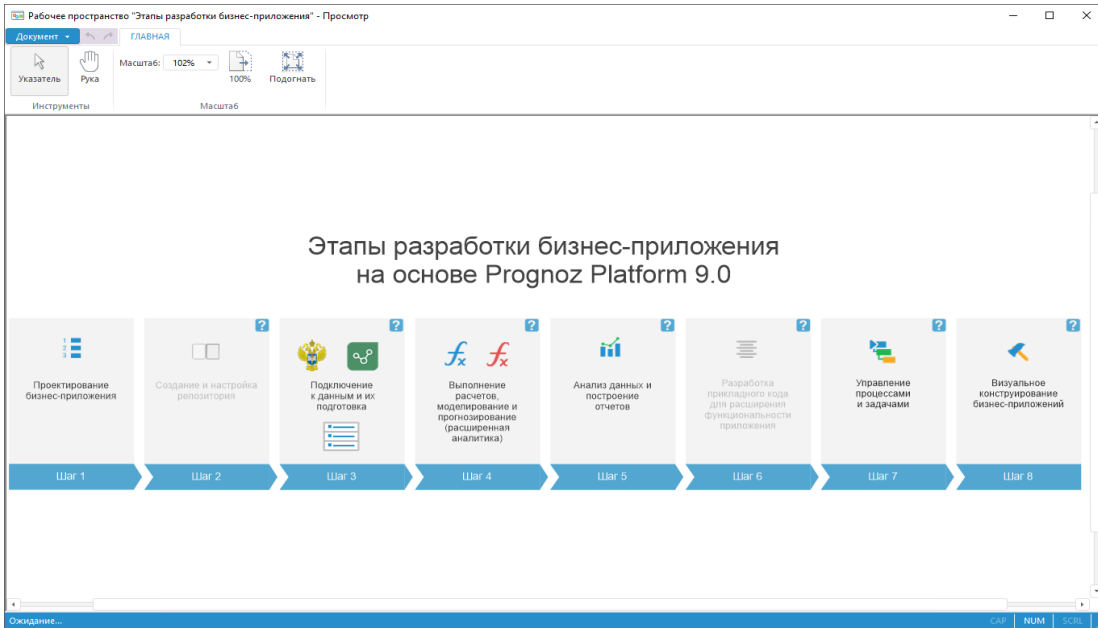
Рабочее пространство "Этапы разработки бизнес-приложения" - Просмотр

Документ ▾ ГЛАВНАЯ

Указатель Рука
Инструменты

Масштаб: 102%
100% Подогнать
Масштаб

Этапы разработки бизнес-приложения
на основе Prognoz Platform 9.0

Проектирование бизнес-приложения
Шаг 1

?
Создание и настройка репозитория
Шаг 2

?
Подключение к данным и их подготовка
Шаг 3

?
Выполнение расчетов, моделирование и прогнозирование (расширенная аналитика)
Шаг 4

?
Анализ данных и построение отчетов
Шаг 5

?
Разработка прикладного кода для расширения функциональности приложения
Шаг 6

?
Управление процессами и задачами
Шаг 7

?
Визуальное конструирование бизнес-приложений
Шаг 8

Ожидание...
CAP NUM SCRL